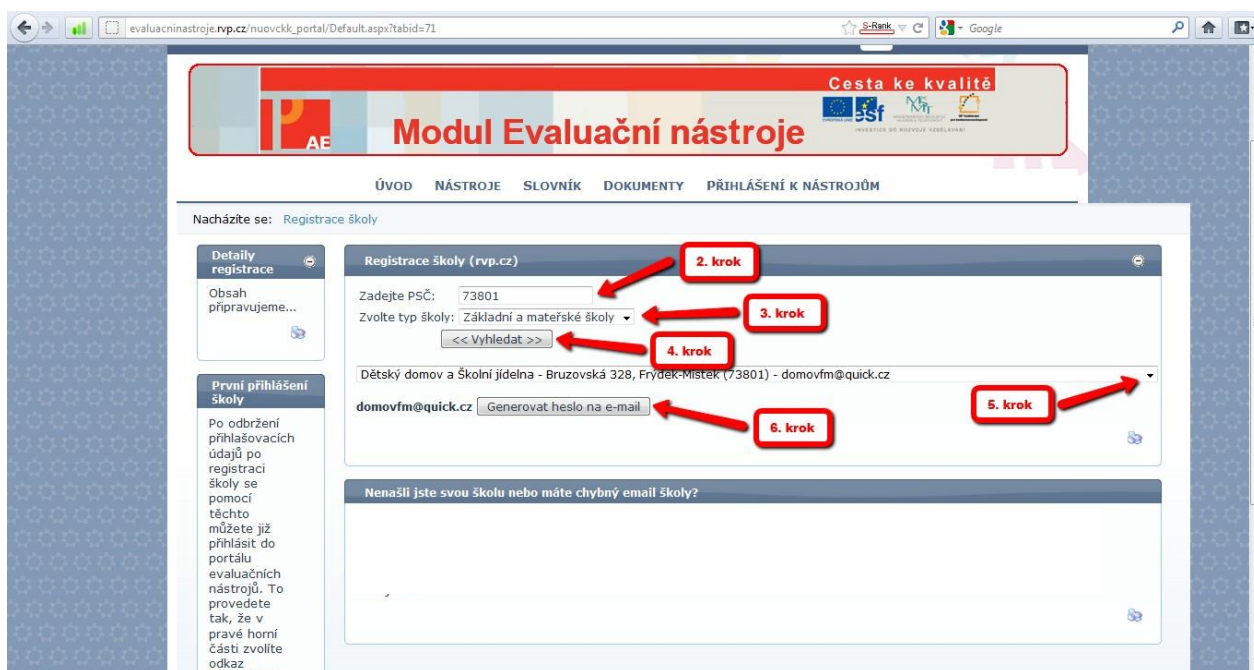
evaluacninastroje.rvp.cz/nuovckk_portal/Default.aspx?tabid=71

S-Rank

Google

Cesta ke kvalitě

AE

Modul Evaluační nástroje

esf

INVESTICE DO ROZVOJE VZDĚLÁVÁNÍ

ÚVOD NÁSTROJE SLOVNÍK DOKUMENTY PŘIHLÁŠENÍ K NÁSTROJŮM

Nacházíte se: Registrace školy

Detaily registrace

Obsah připravujeme...

První přihlášení školy

Po odbržení přihlašovacích údajů po registraci školy se pomocí těchto můžete již přihlásit do portálu evaluačních nástrojů. To provedete tak, že v pravé horní části zvolíte odkaz

Registrace školy (rvp.cz)

2. krok

Zadejte PSČ: 73801

Zvolte typ školy: Základní a mateřské školy

3. krok

<< Vyhledat >>

4. krok

Dětský domov a Školní jídelna - Bruzovská 328, Frýdek-Místek (73801) - domovfm@quick.cz

5. krok

domovfm@quick.cz Generovat heslo na e-mail

6. krok

Nenašli jste svou školu nebo máte chybný email školy?